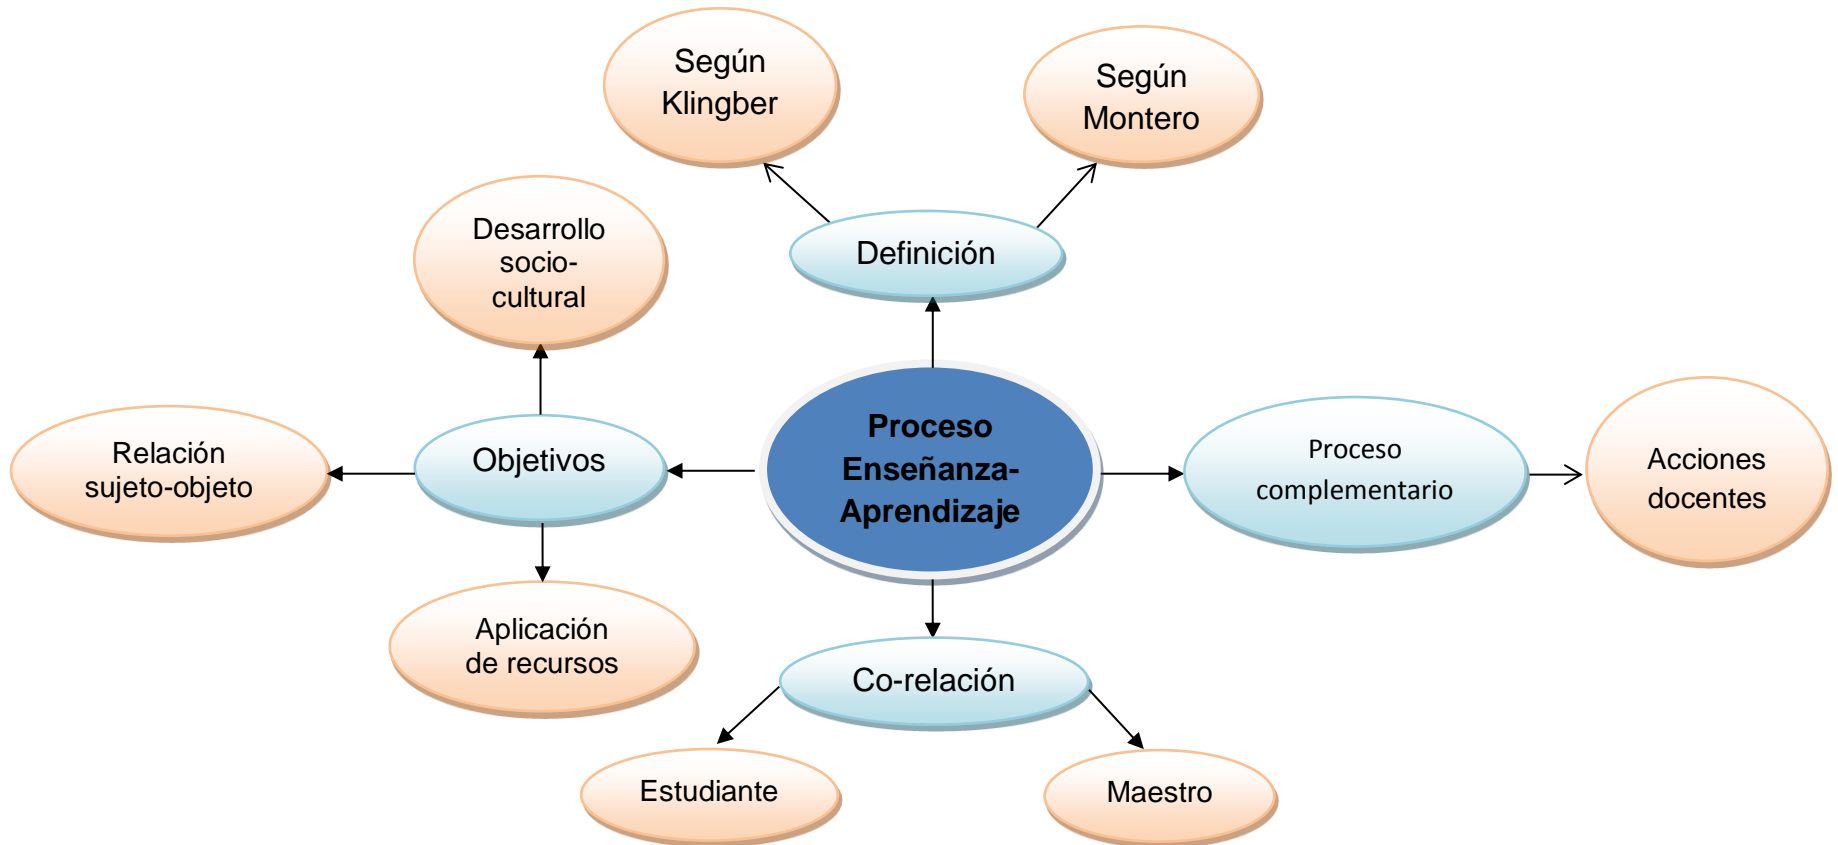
Proceso Enseñanza-Aprendizaje

Definición

Según Klingber

Según Montero

Objetivos

Desarrollo socio-cultural

Relación sujeto-objeto

Aplicación de recursos

Proceso complementario

Acciones docentes

Co-relación

Estudiante

Maestro